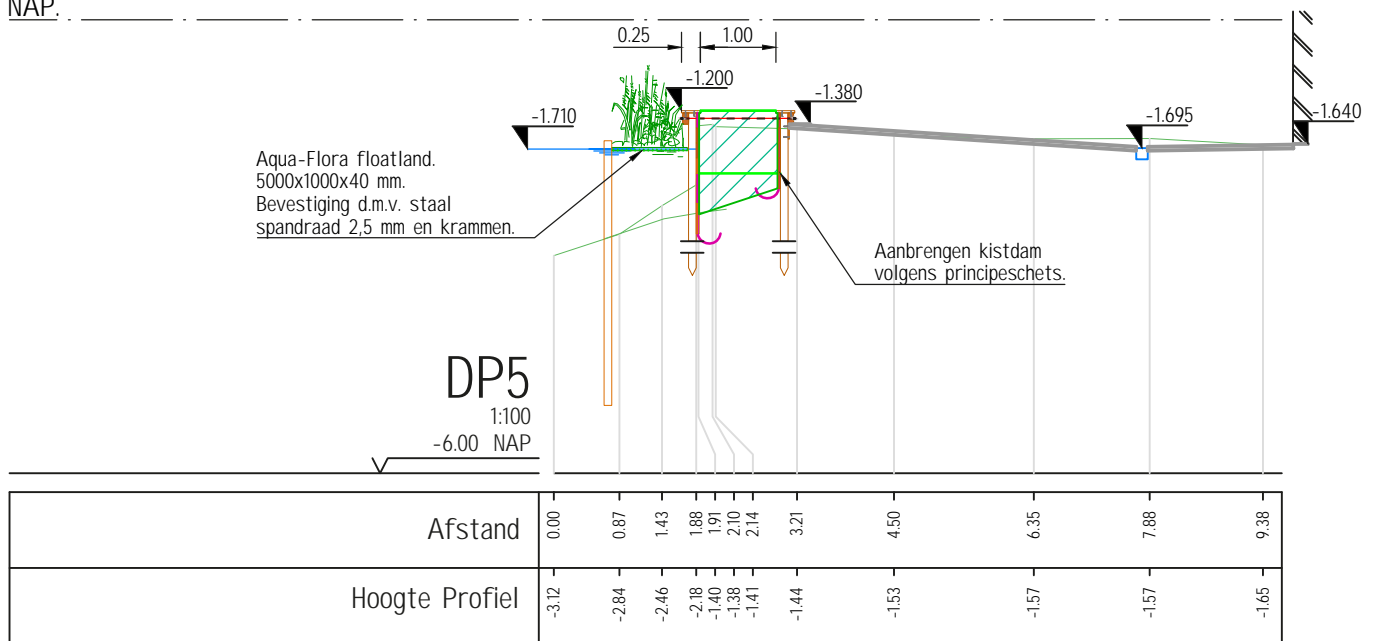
NAP.

0.25
1.00
-1.200
-1.380
-1.710
-1.695
-1.640

Aqua-Flora floatland.
5000x1000x40 mm.
Bevestiging d.m.v. staal spandraad 2,5 mm en krammen.

Aanbrengen kistdam volgens principeschets.

DP5
1:100
-6.00 NAP

| Afstand | 0.00 | 0.87 | 1.43 | 1.88 | 1.91 | 2.10 | 2.14 | 3.21 | 4.50 | 6.35 | 7.88 | 9.38 |
|---|---|---|---|---|---|---|---|---|---|---|---|---|
| Hoogte Profiel | -3.12 | -2.84 | -2.46 | -2.18 | -1.40 | -1.38 | -1.41 | -1.44 | -1.53 | -1.57 | -1.57 | -1.65 |